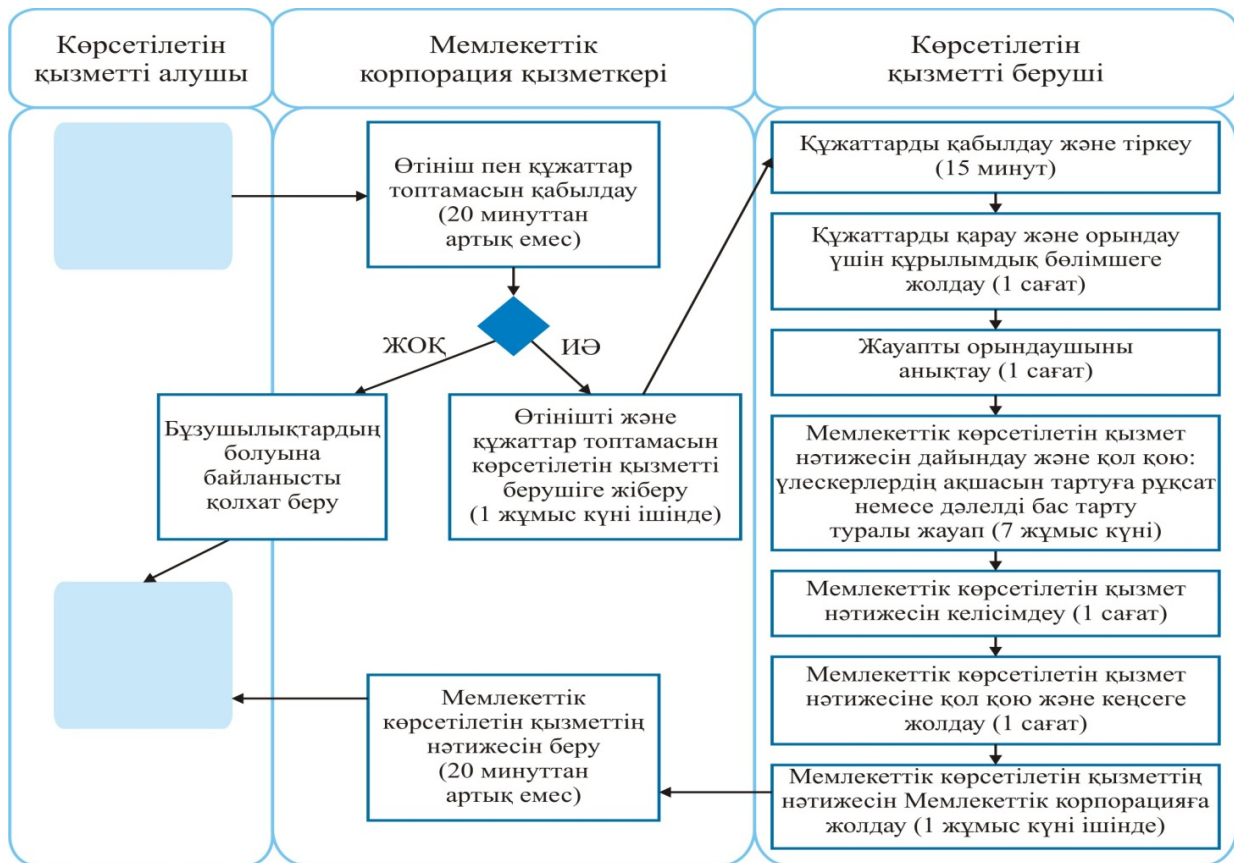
Көрсетілетін қызметті алушы

Мемлекеттік корпорация қызметкері

Көрсетілетін қызметті беруші

Өтініш пен құжаттар топтамасын қабылдау (20 минуттан артық емес)

ЖОҚ

ИӘ

Бұзушылықтардың болуына байланысты қолхат беру

Өтінішті және құжаттар топтамасын көрсетілетін қызметті берушіге жіберу (1 жұмыс күні ішінде)

Құжаттарды қабылдау және тіркеу (15 минут)

Құжаттарды қарау және орындау үшін құрылымдық бөлімшеге жолдау (1 сағат)

Жауапты орындаушыны анықтау (1 сағат)

Мемлекеттік көрсетілетін қызмет нәтижесін дайындау және қол қою: үлескерлердің ақшасын тартуға рұқсат немесе дәлелді бас тарту туралы жауап (7 жұмыс күні)

Мемлекеттік көрсетілетін қызмет нәтижесін келісімдеу (1 сағат)

Мемлекеттік көрсетілетін қызмет нәтижесіне қол қою және кеңсеге жолдау (1 сағат)

Мемлекеттік көрсетілетін қызметтің нәтижесін Мемлекеттік корпорацияға жолдау (1 жұмыс күні ішінде)

Мемлекеттік көрсетілетін қызметтің нәтижесін беру (20 минуттан артық емес)